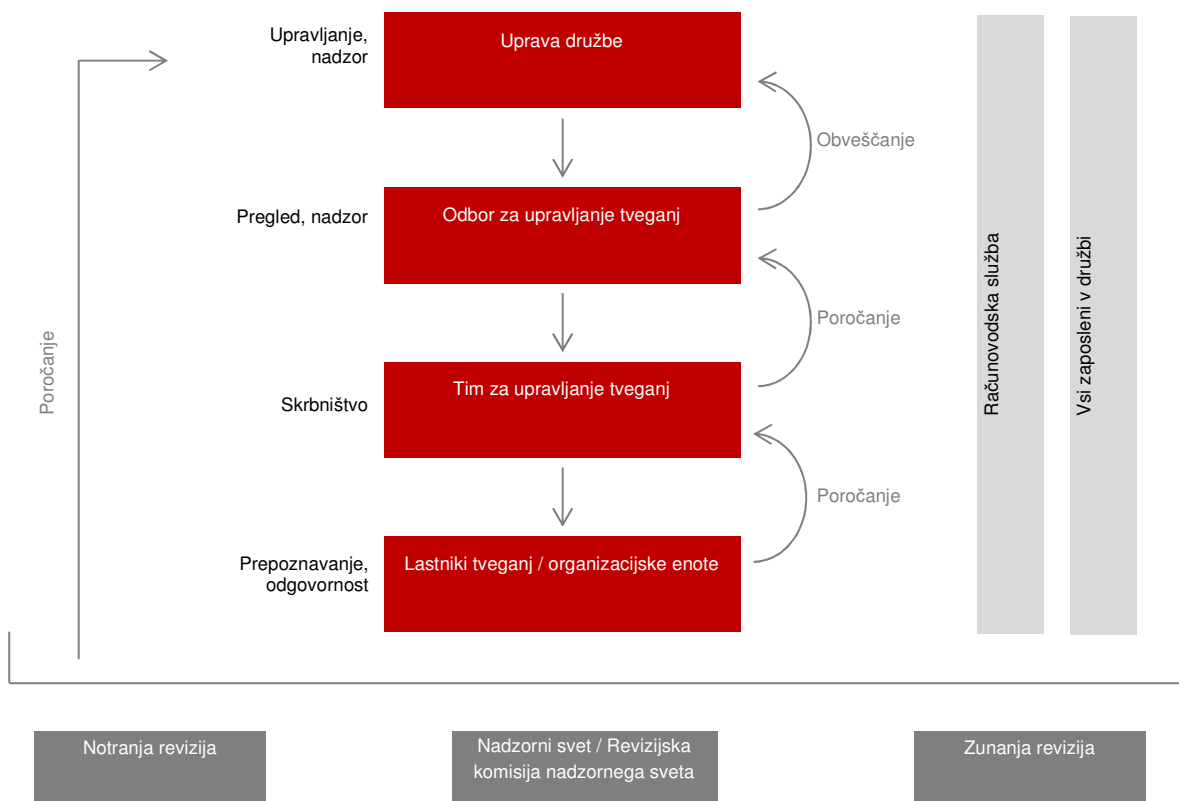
Upravljanje, nadzor

Uprava družbe

Obveščanje

Pregled, nadzor

Odbor za upravljanje tveganj

Poročanje

Poročanje

Skrbništvo

Tim za upravljanje tveganj

Poročanje

Prepoznavanje, odgovornost

Lastniki tveganj / organizacijske enote

Računovodska služba

Vsi zaposleni v družbi

Notranja revizija

Nadzorni svet / Revizijska komisija nadzornega sveta

Zunanja revizija